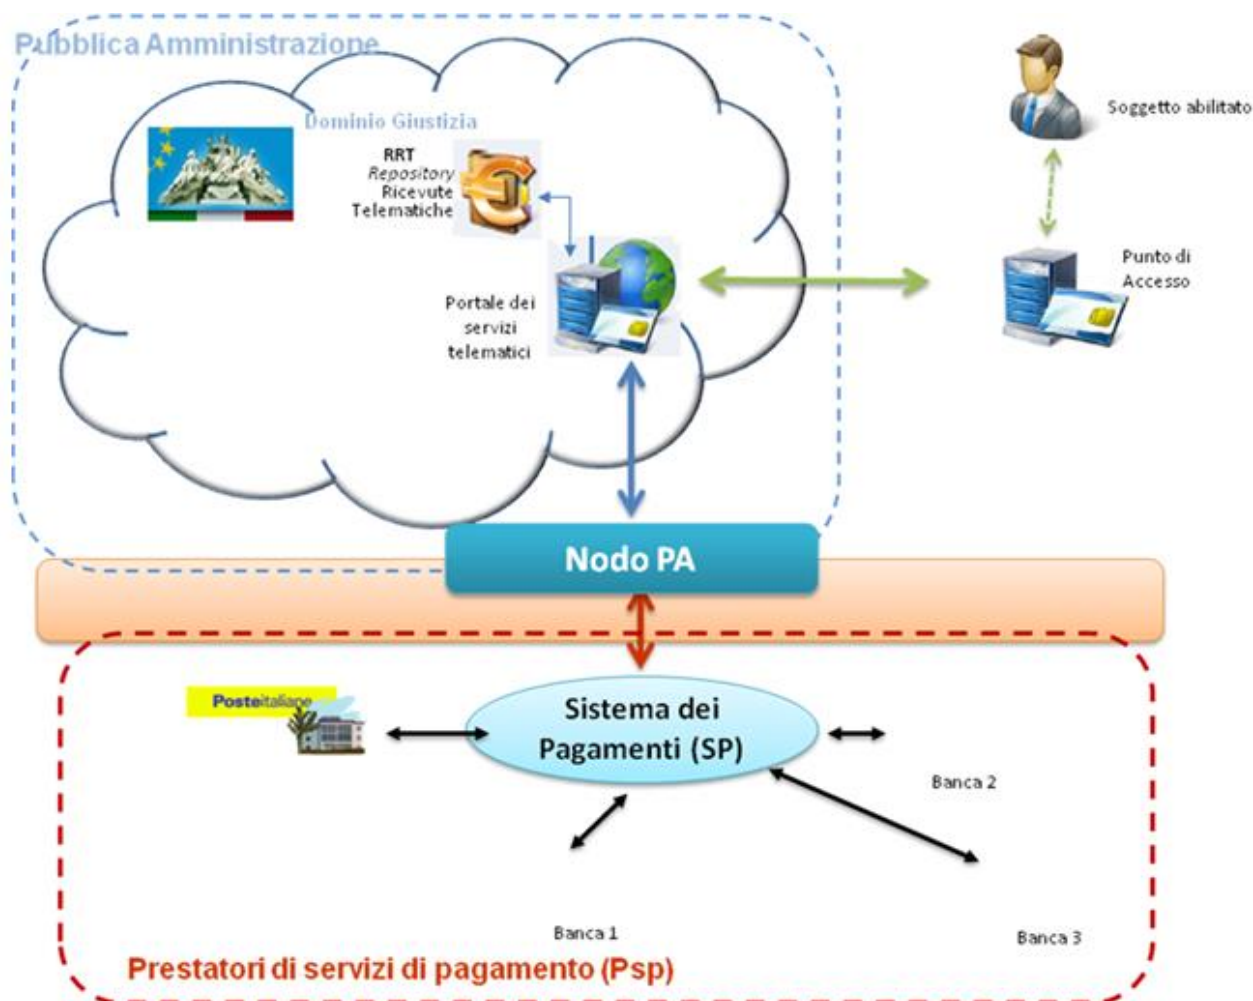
Pubblica Amministrazione

Dominio Giustizia

RRT
Repository
Ricevute
Telematiche

Portale dei servizi telematici

Soggetto abilitato

Punto di Accesso

Nodo PA

Posteitaliane

Sistema dei Pagamenti (SP)

Banca 2

Banca 1

Banca 3

Prestatori di servizi di pagamento (Psp)